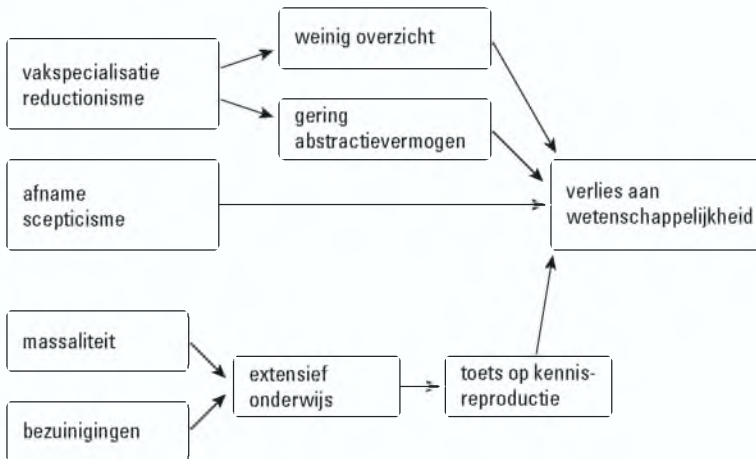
vakspecialisatie reductionisme

weinig overzicht

gering abstractievermogen

afname scepticisme

verlies aan wetenschappelijkheid

massaliteit

bezuinigingen

extensief onderwijs

toets op kennisreproductie